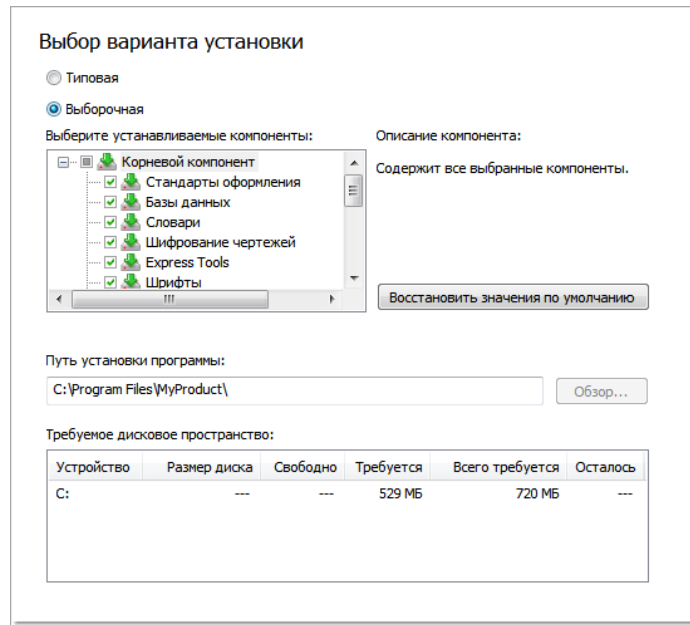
Выбор варианта установки

Типовая

Выборочная

Выберите устанавливаемые компоненты:

Корневой компонент
Стандарты оформления
Базы данных
Словари
Шифрование чертежей
Express Tools
Шрифты

Описание компонента:

Содержит все выбранные компоненты.

Восстановить значения по умолчанию

Путь установки программы:

C:\Program Files\MyProduct\

Обзор...

Требуемое дисковое пространство:

| Устройство | Размер диска | Свободно | Требуется | Всего требуется | Осталось |
|---|---|---|---|---|---|
| C: | --- | --- | 529 МБ | 720 МБ | --- |